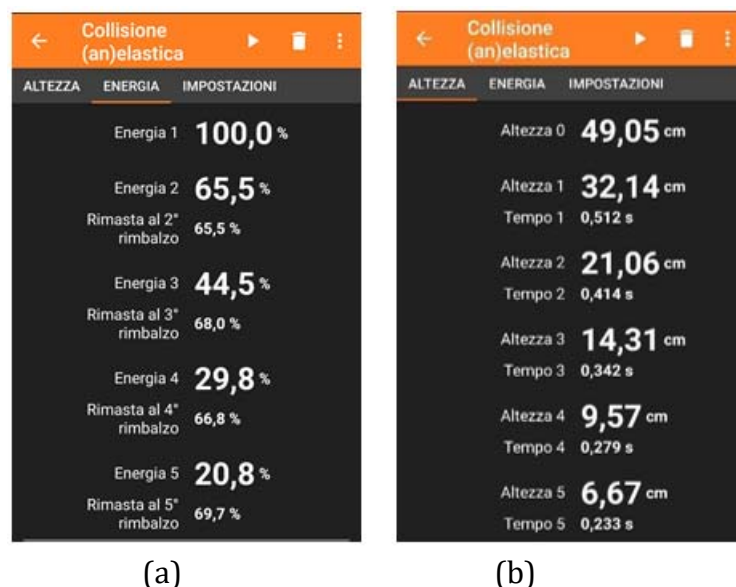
Collisione (an)elastica

ALTEZZA ENERGIA IMPOSTAZIONI

Energia 1 100,0 %

Energia 2 65,5 %
Rimasta al 2° rimbalzo 65,5 %

Energia 3 44,5 %
Rimasta al 3° rimbalzo 68,0 %

Energia 4 29,8 %
Rimasta al 4° rimbalzo 66,8 %

Energia 5 20,8 %
Rimasta al 5° rimbalzo 69,7 %

(a)

Collisione (an)elastica

ALTEZZA ENERGIA IMPOSTAZIONI

Altezza 0 49,05 cm

Altezza 1 32,14 cm
Tempo 1 0,512 s

Altezza 2 21,06 cm
Tempo 2 0,414 s

Altezza 3 14,31 cm
Tempo 3 0,342 s

Altezza 4 9,57 cm
Tempo 4 0,279 s

Altezza 5 6,67 cm
Tempo 5 0,233 s

(b)